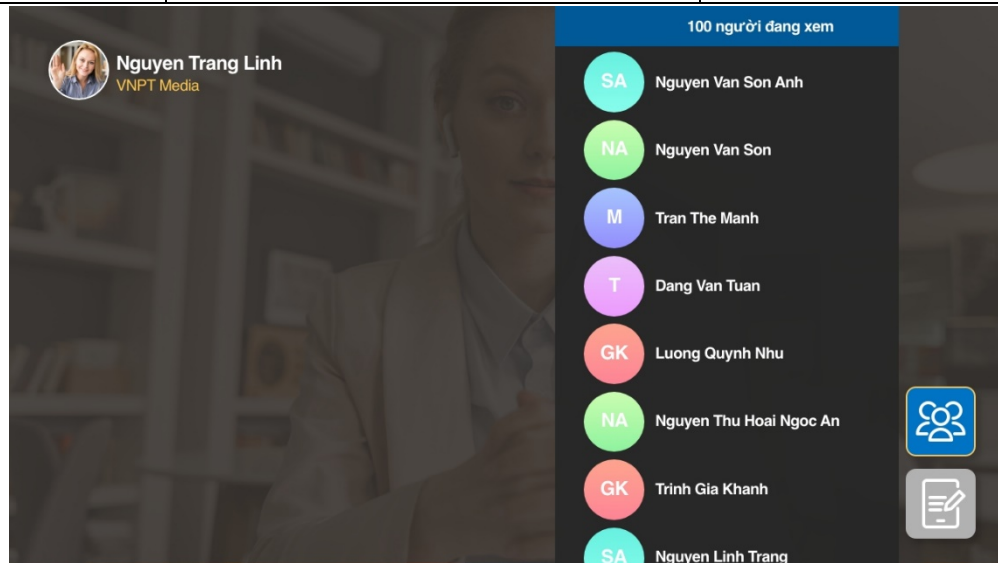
Nguyen Trang Linh
VNPT Media

100 người đang xem

SA Nguyen Van Son Anh

NA Nguyen Van Son

M Tran The Manh

T Dang Van Tuan

GK Luong Quynh Nhu

NA Nguyen Thu Hoai Ngoc An

GK Trinh Gia Khanh

SA Nguyen Linh Trang